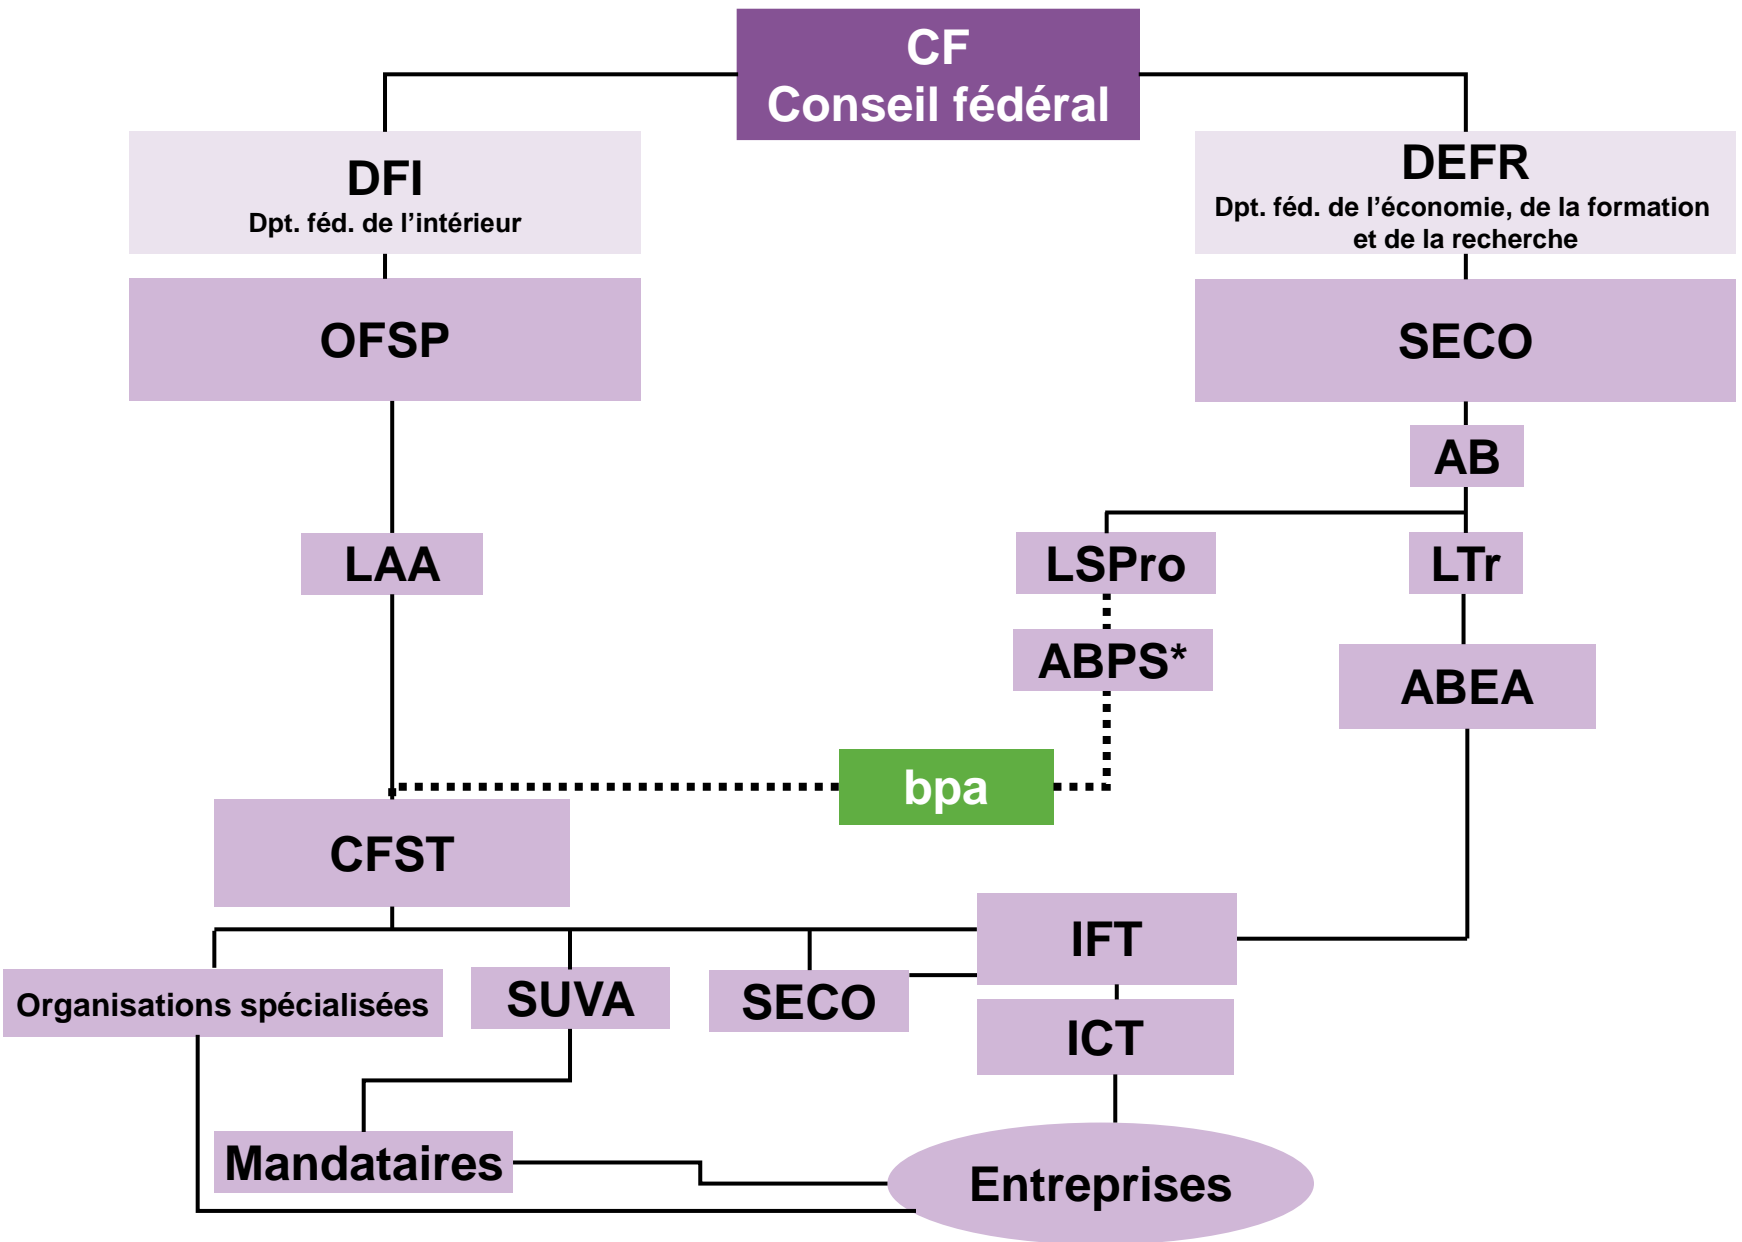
CF
Conseil fédéral

DFI
Dpt. féd. de l'intérieur

DEFR
Dpt. féd. de l'économie, de la formation et de la recherche

OFSP

SECO

AB

LAA

LSPro

LTr

ABPS*

ABEA

bpa

CFST

IFT

Organisations spécialisées

SUVA

SECO

ICT

Mandataires

Entreprises